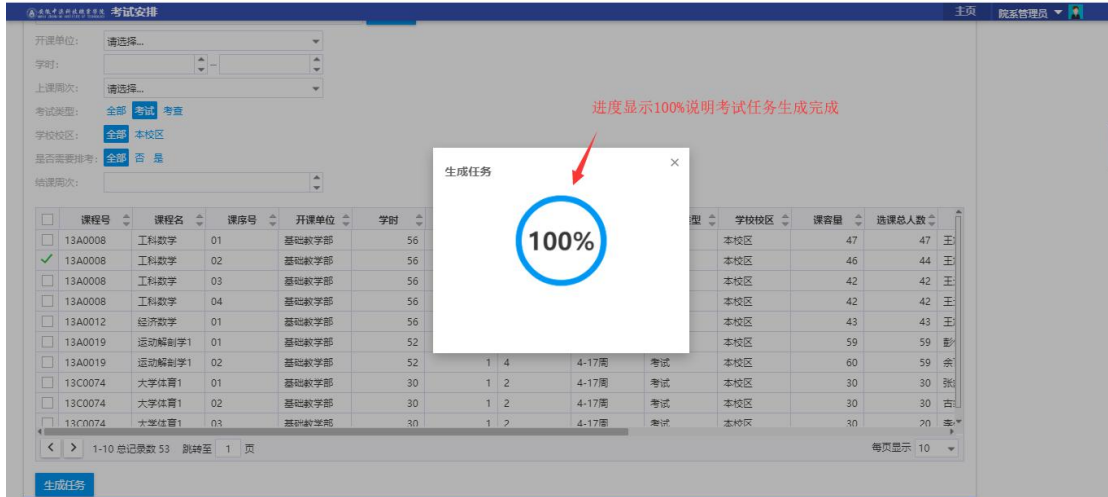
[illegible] 考试安排

主页 院系管理员

开课单位: 请选择...
学时: -
上课周次: 请选择...
考试类型: 全部 考试 考查
学校校区: 全部 本校区
是否需要排考: 全部 否 是
结课周次:

进度显示100%说明考试任务生成完成

生成任务
100%

| | 课程号 | 课程名 | 课序号 | 开课单位 | 学时 | | | | 型 | 学校校区 | 课容量 | 选课总人数 | |
|---|---|---|---|---|---|---|---|---|---|---|---|---|---|
| | 13A0008 | 工科数学 | 01 | 基础教学部 | 56 | | | | | 本校区 | 47 | 47 | 王 |
| ✓ | 13A0008 | 工科数学 | 02 | 基础教学部 | 56 | | | | | 本校区 | 46 | 44 | 王 |
| | 13A0008 | 工科数学 | 03 | 基础教学部 | 56 | | | | | 本校区 | 42 | 42 | 王 |
| | 13A0008 | 工科数学 | 04 | 基础教学部 | 56 | | | | | 本校区 | 42 | 42 | 王 |
| | 13A0012 | 经济数学 | 01 | 基础教学部 | 56 | | | | | 本校区 | 43 | 43 | 王 |
| | 13A0019 | 运动解剖学1 | 01 | 基础教学部 | 52 | | | | | 本校区 | 59 | 59 | 彭 |
| | 13A0019 | 运动解剖学1 | 02 | 基础教学部 | 52 | 1 | 4 | 4-17周 | 考试 | 本校区 | 60 | 59 | 余 |
| | 13C0074 | 大学体育1 | 01 | 基础教学部 | 30 | 1 | 2 | 4-17周 | 考试 | 本校区 | 30 | 30 | 张 |
| | 13C0074 | 大学体育1 | 02 | 基础教学部 | 30 | 1 | 2 | 4-17周 | 考试 | 本校区 | 30 | 30 | 古 |
| | 13C0074 | 大学体育1 | 03 | 基础教学部 | 30 | 1 | 2 | 4-17周 | 考试 | 本校区 | 30 | 20 | 李 |

1-10 总记录数 53 跳转至 1 页
每页显示 10

生成任务